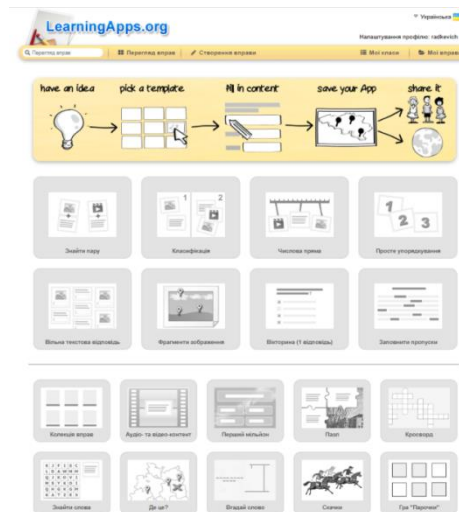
LearningApps.org

Українська

Налаштування профілю: radkevich

Перегляд вправ

Перегляд вправ

Створення вправ

Мої класи

Мої вправ

have an idea

pick a template

fill in content

save your App

share it

Знайти пару

Класифікація

Числова пряма

Просте упорядкування

Вільна текстова відповідь

Фрагменти зображення

Вікторина (1 відповідь)

Заповнити пропуски

Колекція вправ

Аудіо- та відео-контент

Перший мільйон

Пазл

Кросворд

Знайти слова

Де це?

Вгадай слово

Скачки

Гра "Парочки"